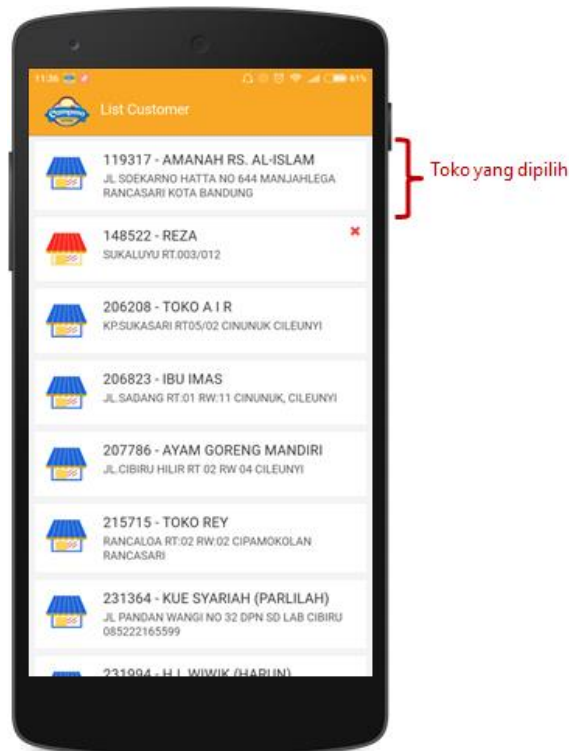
List Customer

119317 - AMANAH RS. AL-ISLAM
JL SOEKARNO HATTA NO 644 MANJAHLEGA RANCASARI KOTA BANDUNG

Toko yang dipilih

148522 - REZA
SUKALUYU RT.003/012

206208 - TOKO A I R
KP.SUKASARI RT05/02 CINUNUK CILEUNYI

206823 - IBU IMAS
JL.SADANG RT:01 RW:11 CINUNUK, CILEUNYI

207786 - AYAM GORENG MANDIRI
JL.CIBIRU HILIR RT 02 RW 04 CILEUNYI

215715 - TOKO REY
RANCALOA RT:02 RW:02 CIPAMOKOLAN RANCASARI

231364 - KUE SYARIAH (PARLILAH)
JL PANDAN WANGI NO 32 DPN SD LAB CIBIRU 085222165599

231994 - H I WIWIK (HARUN)